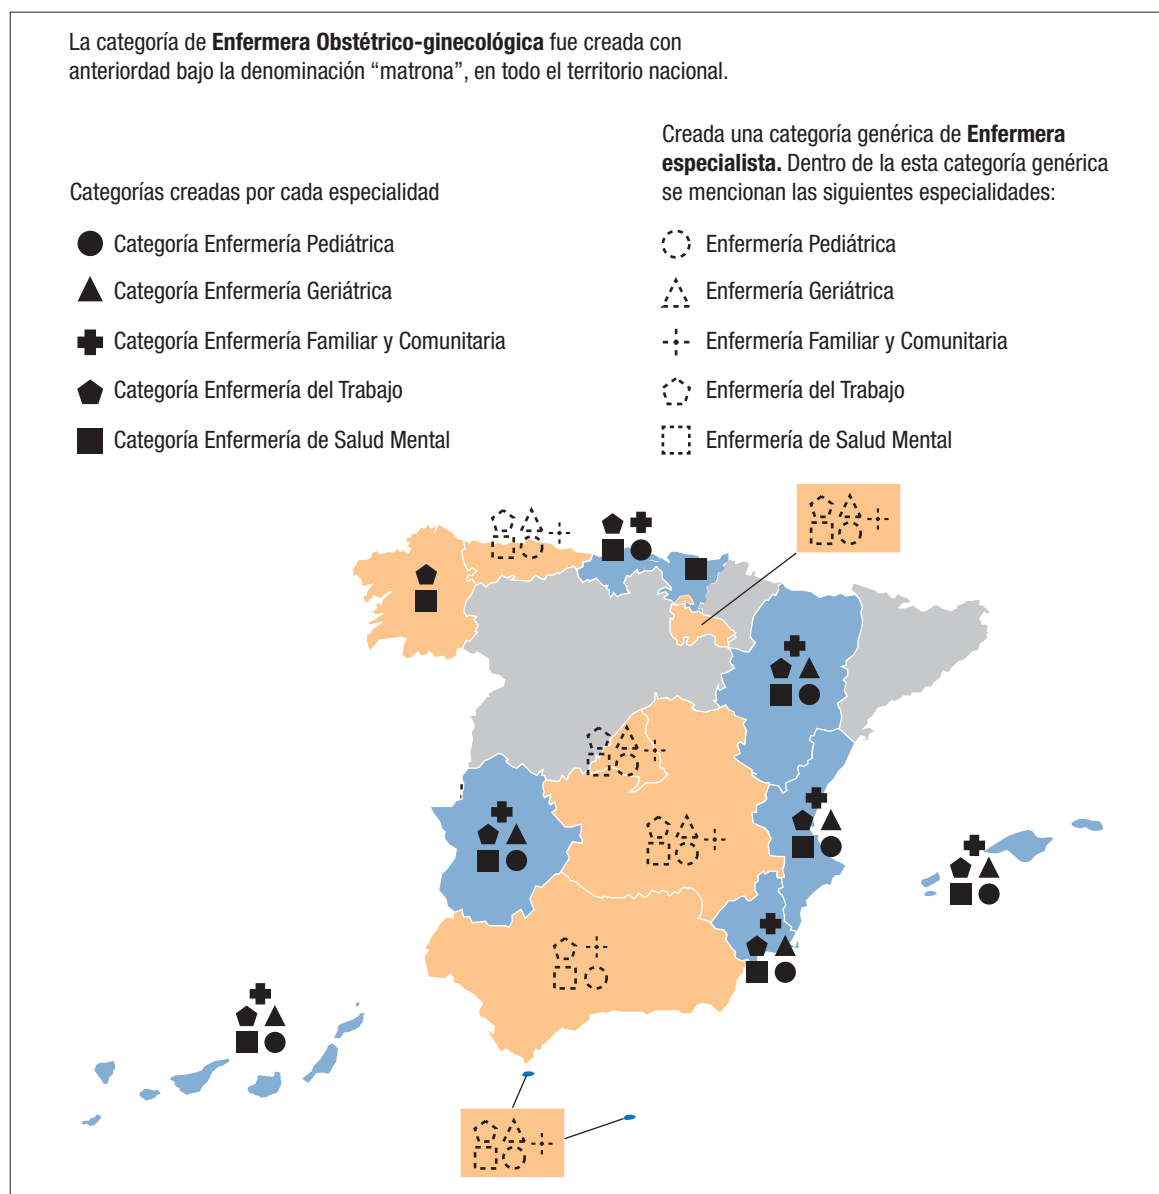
La categoría de **Enfermera Obstétrico-ginecológica** fue creada con anteriordad bajo la denominación “matrona”, en todo el territorio nacional.

Categorías creadas por cada especialidad

Categoría Enfermería Pediátrica

Categoría Enfermería Geriátrica

Categoría Enfermería Familiar y Comunitaria

Categoría Enfermería del Trabajo

Categoría Enfermería de Salud Mental

Creada una categoría genérica de **Enfermera especialista.** Dentro de la esta categoría genérica se mencionan las siguientes especialidades:

Enfermería Pediátrica

Enfermería Geriátrica

Enfermería Familiar y Comunitaria

Enfermería del Trabajo

Enfermería de Salud Mental